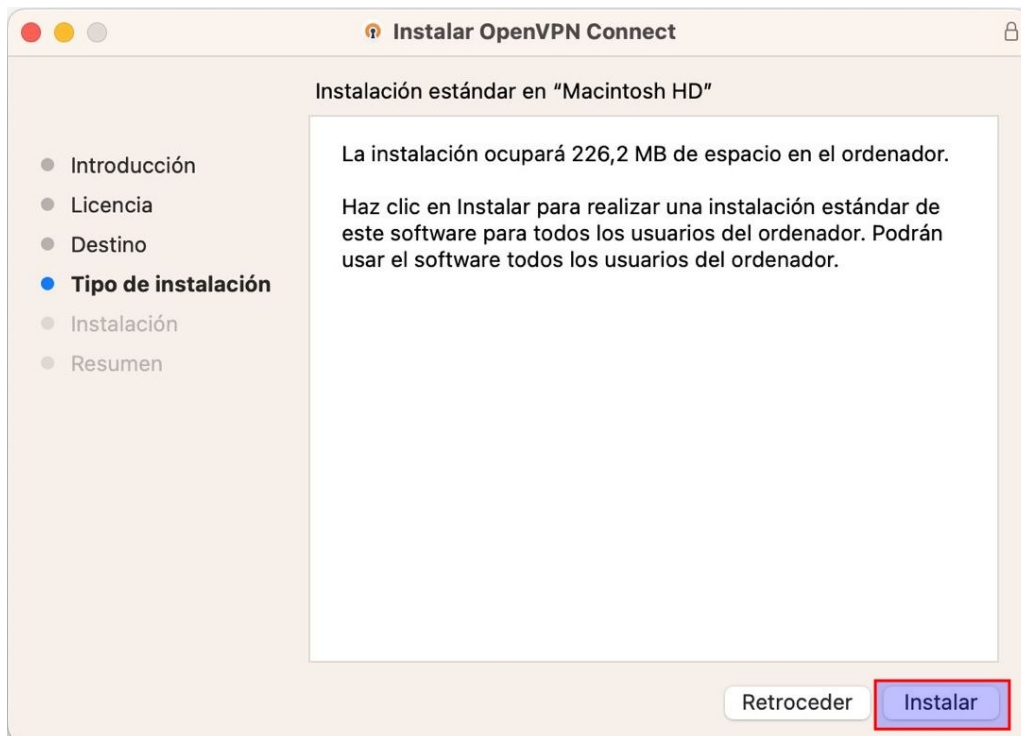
Instalar OpenVPN Connect

Instalación estándar en "Macintosh HD"

Introducción
Licencia
Destino
Tipo de instalación
Instalación
Resumen

La instalación ocupará 226,2 MB de espacio en el ordenador.

Haz clic en Instalar para realizar una instalación estándar de este software para todos los usuarios del ordenador. Podrán usar el software todos los usuarios del ordenador.

Retroceder
Instalar